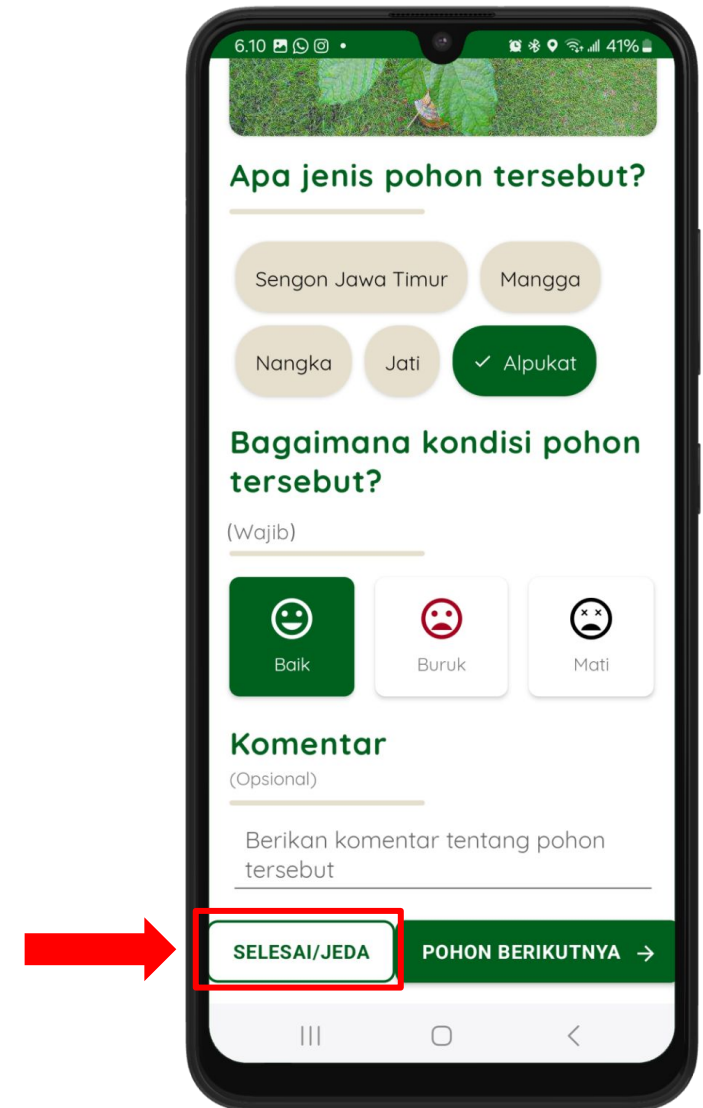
6.10 •
41%

Apa jenis pohon tersebut?

Sengon Jawa Timur
Mangga
Nangka
Jati
✓ Alpukat

Bagaimana kondisi pohon tersebut?

(Wajib)

Baik
Buruk
Mati

Komentar
(Opsional)

Berikan komentar tentang pohon tersebut

SELESAI/JEDA
POHON BERIKUTNYA →